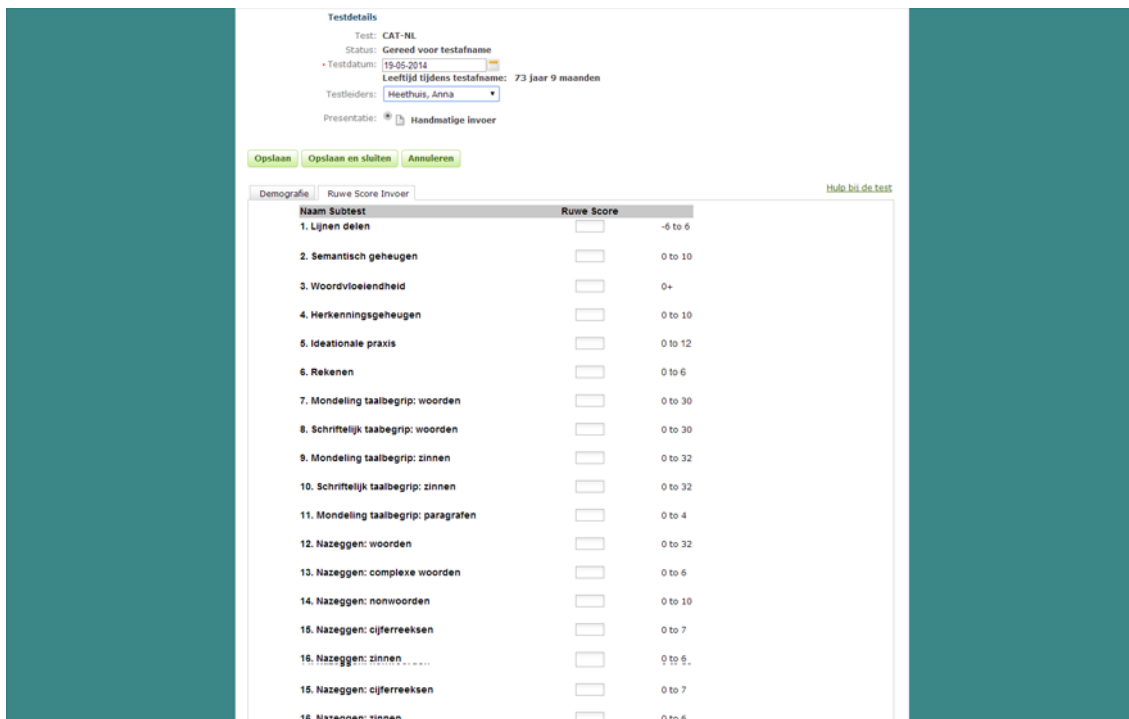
Testdetails

Test: CAT-NL
Status: Gereed voor testafname
• Testdatum: 19-05-2014
Leeftijd tijdens testafname: 73 jaar 9 maanden
Testleiders: Heethuis, Anna

Presentatie: Handmatige invoer

Opslaan | Opslaan en sluiten | Annuleren

Demografie | Ruwe Score Invoer

Hulp bij de test

| Naam Subtest | Ruwe Score | |
|---|---|---|
| 1. Lijnen delen | | -6 to 6 |
| 2. Semantisch geheugen | | 0 to 10 |
| 3. Woordvloeiendheid | | 0+ |
| 4. Herkenningsgeheugen | | 0 to 10 |
| 5. Ideationale praxis | | 0 to 12 |
| 6. Rekenen | | 0 to 6 |
| 7. Mondeling taalbegrip: woorden | | 0 to 30 |
| 8. Schriftelijk taabegrip: woorden | | 0 to 30 |
| 9. Mondeling taalbegrip: zinnen | | 0 to 32 |
| 10. Schriftelijk taalbegrip: zinnen | | 0 to 32 |
| 11. Mondeling taalbegrip: paragrafen | | 0 to 4 |
| 12. Nazeggen: woorden | | 0 to 32 |
| 13. Nazeggen: complexe woorden | | 0 to 6 |
| 14. Nazeggen: nonwoorden | | 0 to 10 |
| 15. Nazeggen: cijferreeksen | | 0 to 7 |
| 16. Nazeggen: zinnen | | 0 to 6 |
| 15. Nazeggen: cijferreeksen | | 0 to 7 |
| 16. Nazeggen: zinnen | | 0 to 6 |